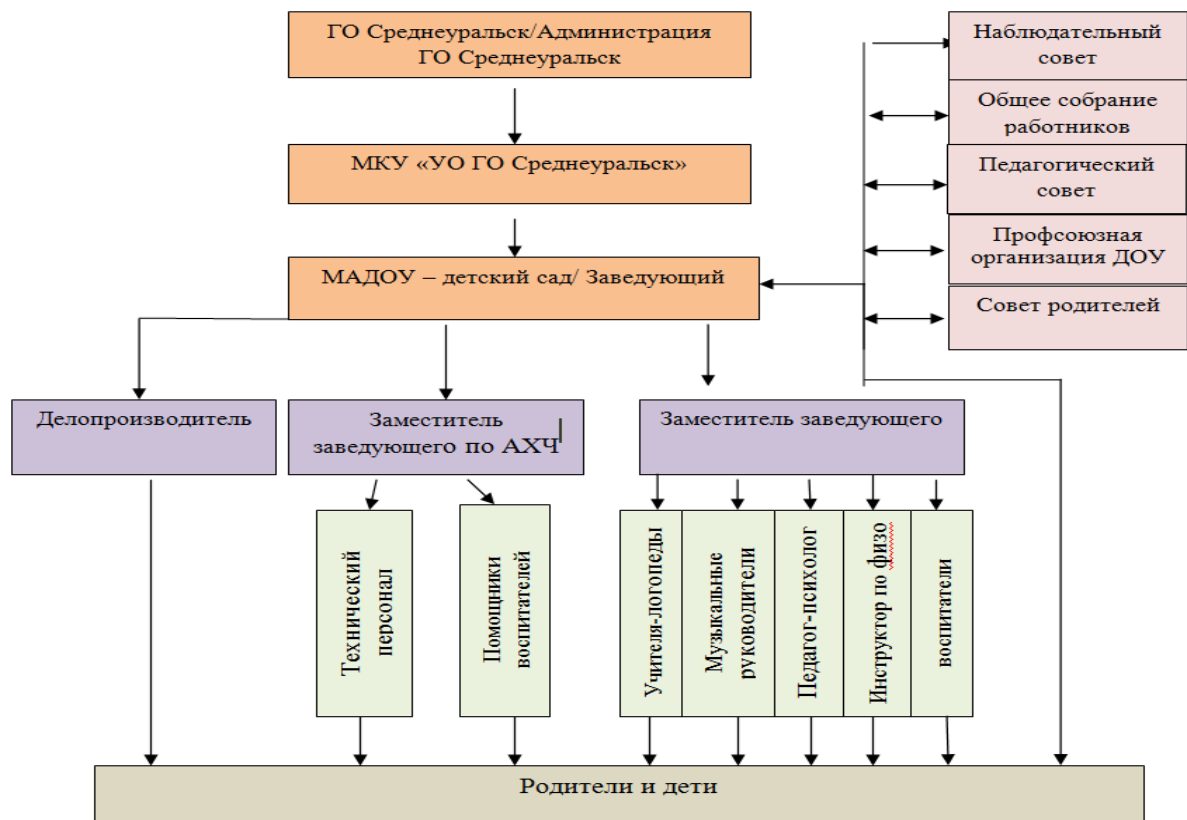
ГО Среднеуральск/Администрация ГО Среднеуральск

МКУ «УО ГО Среднеуральск»

МАДОУ – детский сад/ Заведующий

Наблюдательный совет

Общее собрание работников

Педагогический совет

Профсоюзная организация ДОУ

Совет родителей

Делопроизводитель

Заместитель заведующего по АХЧ

Заместитель заведующего

Технический персонал

Помощники воспитателей

Учителя-логопеды

Музыкальные руководители

Педагог-психолог

Инструктор по физо

воспитатели

Родители и дети